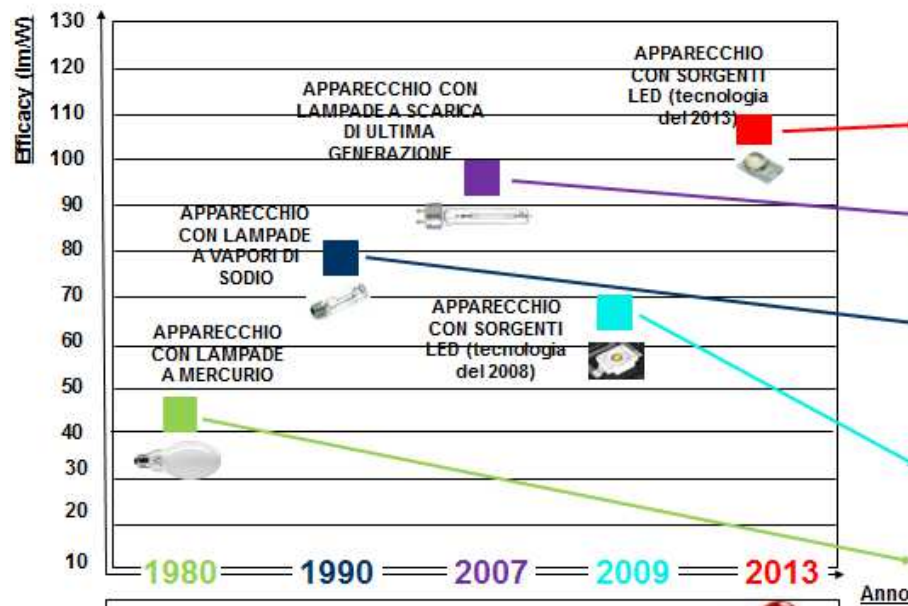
Efficacy (lm/W)

130
120
110
100
90
80
70
60
50
40
30
20
10

APPARECCHIO CON SORGENTI LED (tecnologia del 2013)

APPARECCHIO CON LAMPADE A SCARICA DI ULTIMA GENERAZIONE

APPARECCHIO CON LAMPADE A VAPORI DI SODIO

APPARECCHIO CON SORGENTI LED (tecnologia del 2008)

APPARECCHIO CON LAMPADE A MERCURIO

1980 1990 2007 2009 2013

Anno